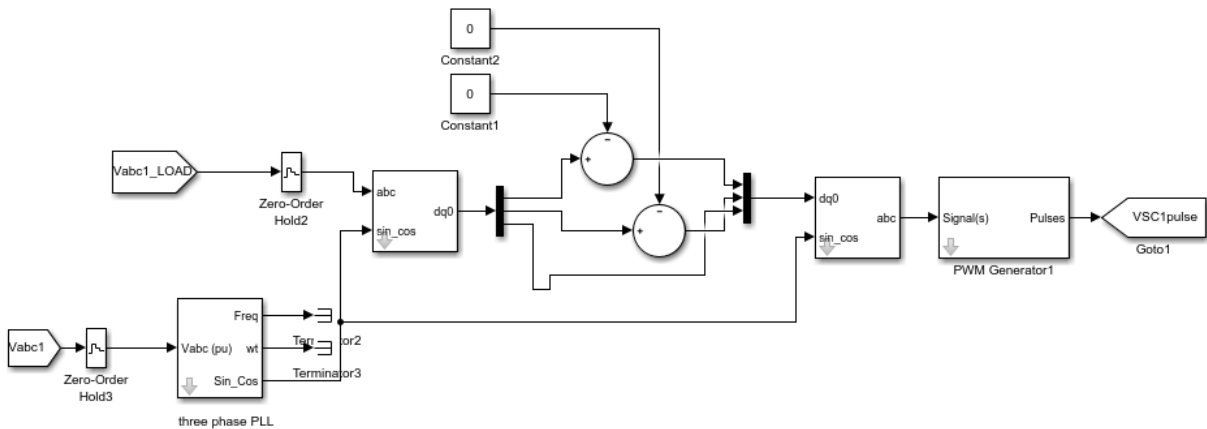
0
Constant2

0
Constant1

Vabc1_LOAD

Zero-Order Hold2

abc
dq0
sin_cos

-
+

-
+

dq0
abc
sin_cos

Signal(s)
Pulses

PWM Generator1

VSC1pulse

Goto1

Vabc1

Zero-Order Hold3

Freq
Vabc (pu)
wt
Sin_Cos

three phase PLL

Terminator2

Terminator3